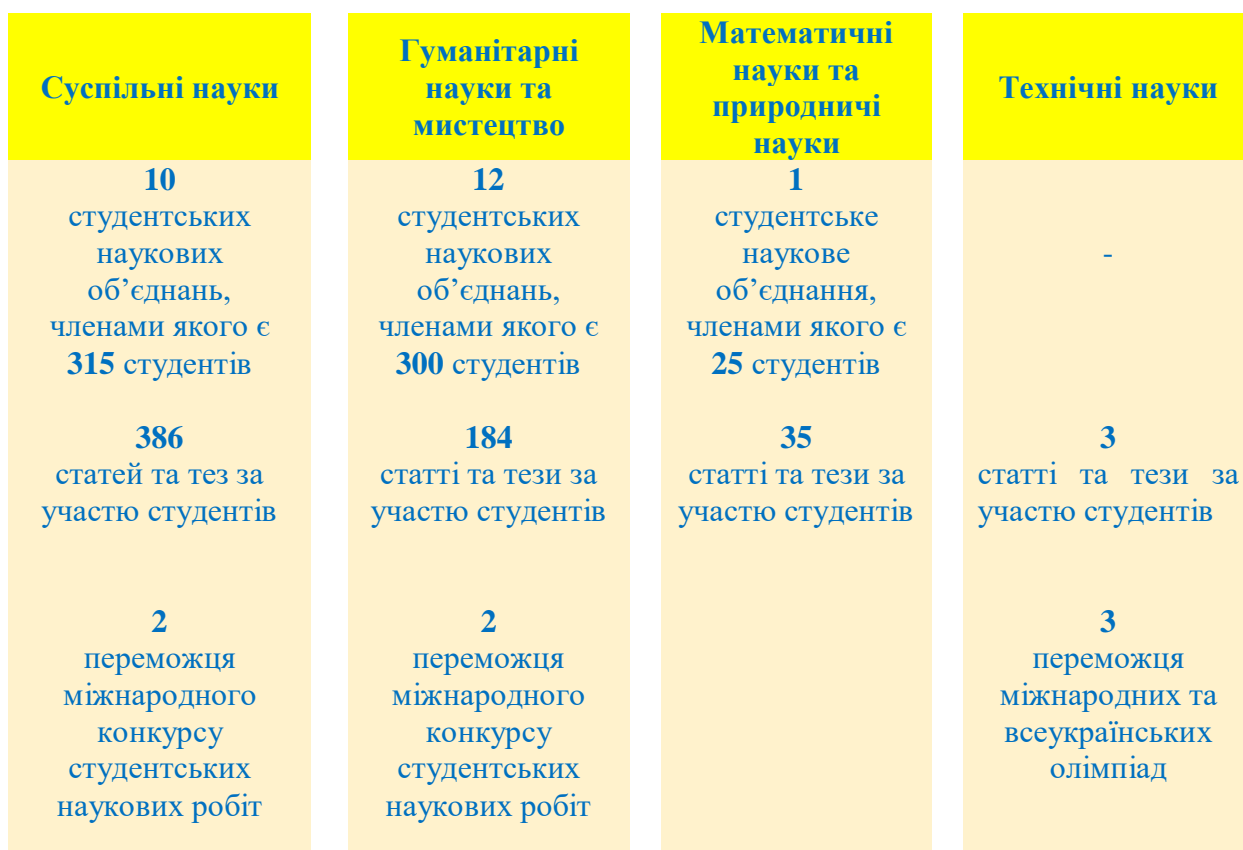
| Суспільні науки | Гуманітарні науки та мистецтво | Математичні науки та природничі науки | Технічні науки |
|---|---|---|---|
| **10** студентських наукових об’єднань, членами якого є **315** студентів | **12** студентських наукових об’єднань, членами якого є **300** студентів | **1** студентське наукове об’єднання, членами якого є **25** студентів | - |
| **386** статей та тез за участю студентів | **184** статті та тези за участю студентів | **35** статті та тези за участю студентів | **3** статті та тези за участю студентів |
| **2** переможця міжнародного конкурсу студентських наукових робіт | **2** переможця міжнародного конкурсу студентських наукових робіт | | **3** переможця міжнародних та всеукраїнських олімпіад |